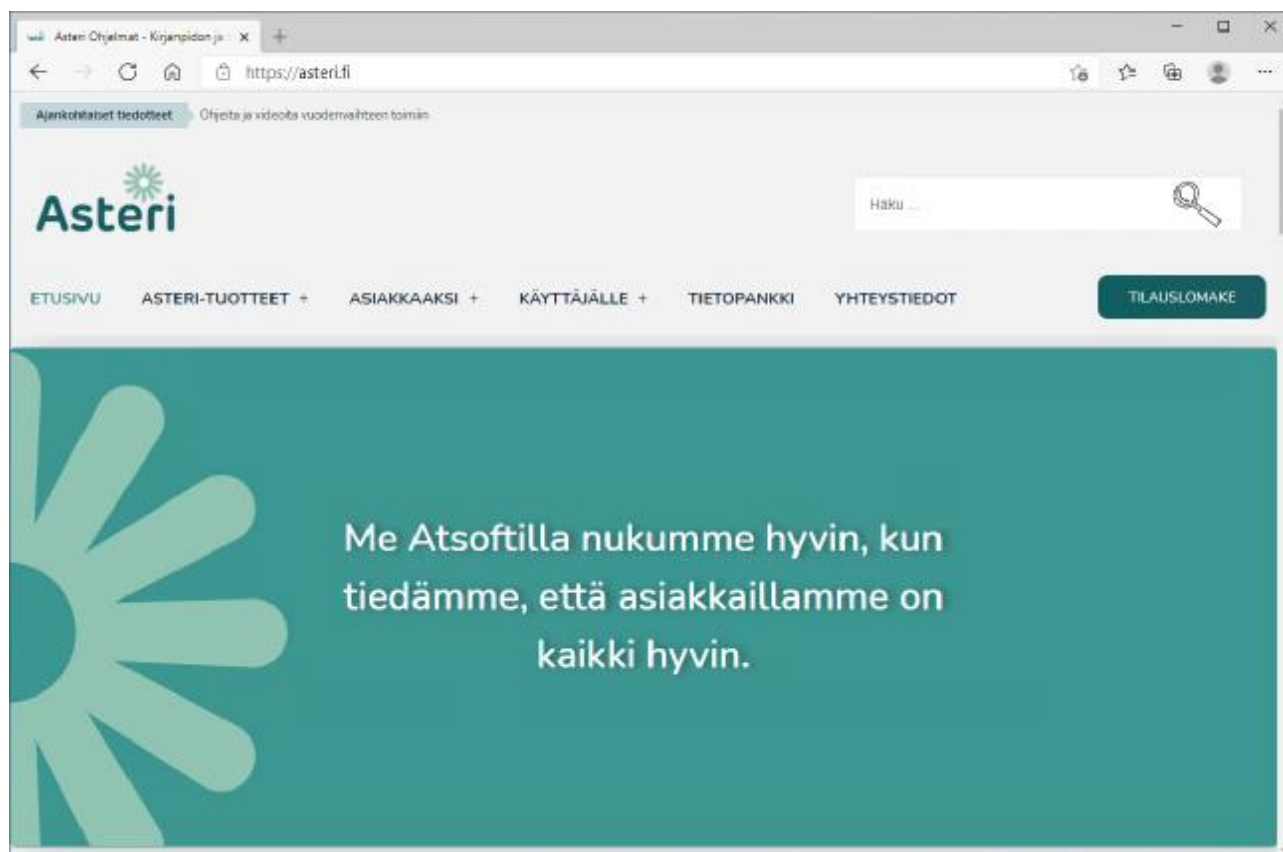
Asteri Ohjelmat - Kirjanpidon ja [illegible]

https://asteri.fi

Ajankohtaiset tiedotteet

Ohjeita ja videoita vuodenvaihteen toimiin

Asteri

Haku ...

ETUSIVU

ASTERI-TUOTTEET +

ASIAKKAAKSI +

KÄYTTÄJÄLLE +

TIETOPANKKI

YHTEYSTIEDOT

TILAUSLOMAKE

Me Atsoftilla nukumme hyvin, kun tiedämme, että asiakkaillamme on kaikki hyvin.